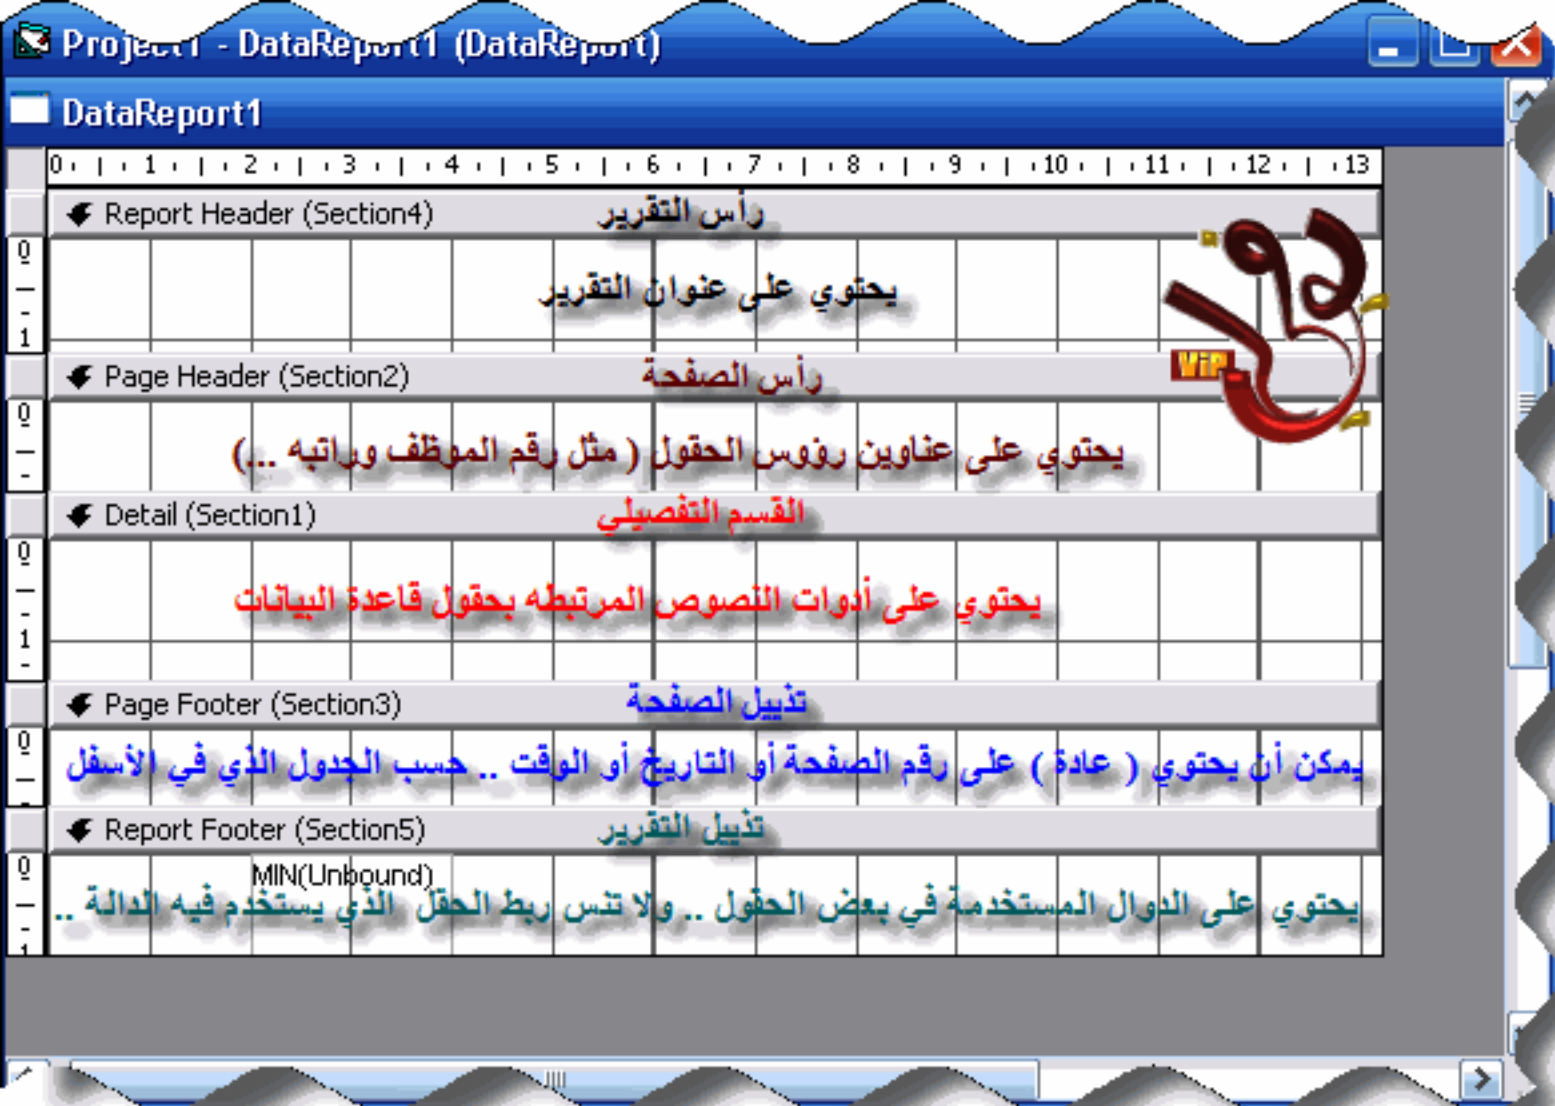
Project1 - DataReport1 (DataReport)

DataReport1

0 1 2 3 4 5 6 7 8 9 10 11 12 13

Report Header (Section4) رأس التقرير

يحتوي على عنوان التقرير

Page Header (Section2) رأس الصفحة

يحتوي على عناوين رؤوس الحقول ( مثل رقم الموظف وراتبه ..)

Detail (Section1) القسم التفصيلي

يحتوي على أدوات النصوص المرتبطه بحقول قاعدة البيانات

Page Footer (Section3) تذييل الصفحة

يمكن أن يحتوي ( عادة ) على رقم الصفحة أو التاريخ أو الوقت .. حسب الجدول الذي في الأسفل

Report Footer (Section5) تذييل التقرير

MIN(Unbound)

يحتوي على الدوال المستخدمة في بعض الحقول .. ولا تنس ربط الحقل الذي يستخدم فيه الدالة ..

VIP